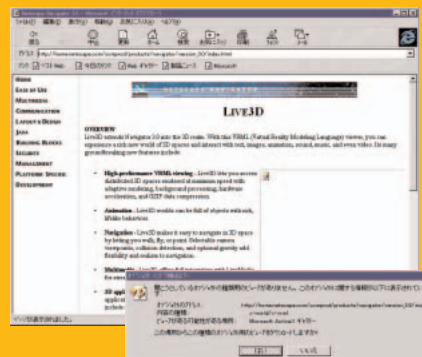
Netscape Navigator 3.0 - Microsoft Internet Explorer
ファイル(F) 編集(E) 表示(V) 移動(G) お気に入り(A) ヘルプ(H)

アドレス http://home.netscape.com/comprod/products/navigator/version_3.0/index.html

リンク ベスト Web 今日のリンク Web ギャラリー 製品ニュース Microsoft

NETSCAPE NAVIGATOR

HOME
EASE OF USE
MULTIMEDIA
COMMUNICATION
LAYOUT & DESIGN
JAVA
BUILDING BLOCKS
SECURITY
MANAGEMENT
PLATFORM SPECIFIC
DEVELOPMENT

LIVE3D

OVERVIEW
Live3D extends Navigator 3.0 into the 3D realm. With this VRML (Virtual Reality Modeling Language) viewer, you can experience a rich new world of 3D spaces and interact with text, images, animation, sound, music, and even video. Its many groundbreaking new features include:

• High-performance VRML viewing - Live3D lets you access distributed 3D spaces rendered at maximum speed with adaptive rendering, background processing, hardware acceleration, and GZIP data compression.

• Animation - Live3D worlds can be full of objects with rich, lifelike behaviors.

• Navigation - Live3D makes it easy to navigate in 3D spaces by letting you walk, fly, or point. Selectable camera viewpoints, collision detection, and optional gravity add flexibility and realism to navigation.

• Multimedia - Live3D offers full integration with LiveMedia for streaming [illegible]

• 3D appl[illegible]

ページが表示されました

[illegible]
開こうとしているオブジェクトの種類が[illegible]
オブジェクトのアドレス: http://home.netscape.com/comprod/products/navigator/version_3.0/ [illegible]
内容の種類: x-world/x-vrml
ダウンロードは次の場所から開始されます: Microsoft ActiveX ギャラリー
この種類のオブジェクトのビューアをダウンロードしますか?
はい いいえ